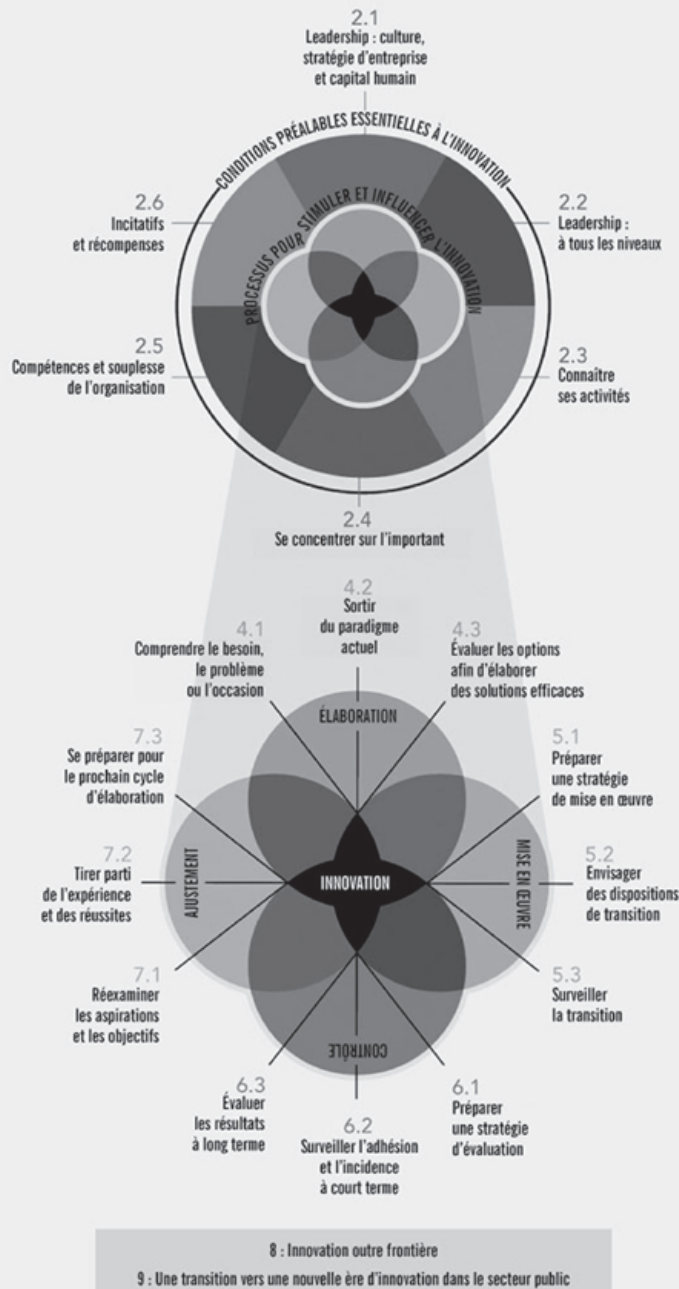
2.1
Leadership : culture, stratégie d'entreprise et capital humain

CONDITIONS PRÉALABLES ESSENTIELLES À L'INNOVATION

PROCESSUS POUR STIMULER ET INFLUENCER L'INNOVATION

2.6
Incitatifs et récompenses

2.2
Leadership : à tous les niveaux

2.5
Compétences et souplesse de l'organisation

2.3
Connaître ses activités

2.4
Se concentrer sur l'important

4.2
Sortir du paradigme actuel

4.1
Comprendre le besoin, le problème ou l'occasion

4.3
Évaluer les options afin d'élaborer des solutions efficaces

ÉLABORATION

7.3
Se préparer pour le prochain cycle d'élaboration

5.1
Préparer une stratégie de mise en œuvre

7.2
Tirer parti de l'expérience et des réussites

AJUSTEMENT

INNOVATION

MISE EN ŒUVRE

5.2
Envisager des dispositions de transition

7.1
Réexaminer les aspirations et les objectifs

5.3
Surveiller la transition

CONTRÔLE

6.3
Évaluer les résultats à long terme

6.2
Surveiller l'adhésion et l'incidence à court terme

6.1
Préparer une stratégie d'évaluation

8 : Innovation outre frontière
9 : Une transition vers une nouvelle ère d'innovation dans le secteur public